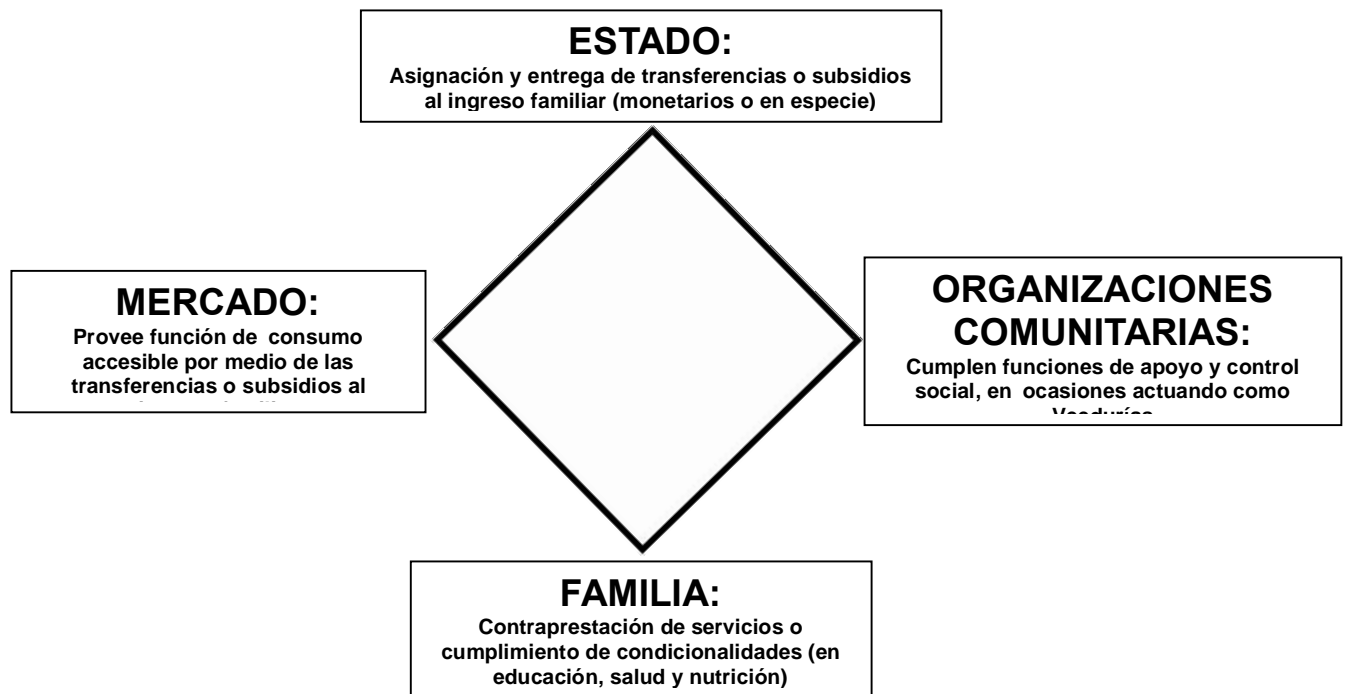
ESTADO:
Asignación y entrega de transferencias o subsidios al ingreso familiar (monetarios o en especie)

MERCADO:
Provee función de consumo accesible por medio de las transferencias o subsidios al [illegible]

ORGANIZACIONES COMUNITARIAS:
Cumplen funciones de apoyo y control social, en ocasiones actuando como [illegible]

FAMILIA:
Contraprestación de servicios o cumplimiento de condicionalidades (en educación, salud y nutrición)